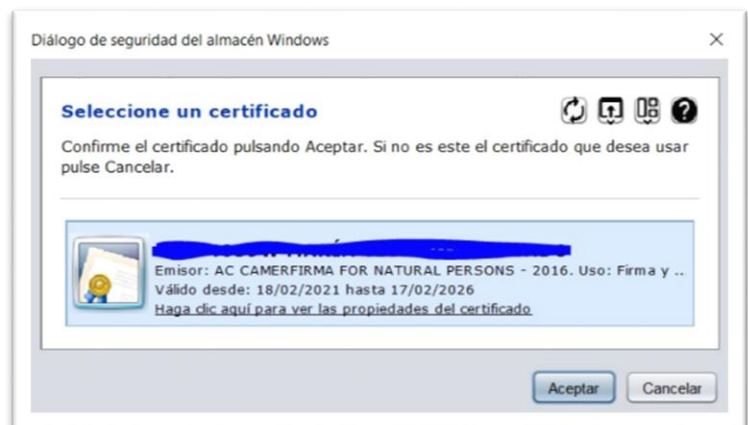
Diálogo de seguridad del almacén Windows

×

Seleccione un certificado

Confirme el certificado pulsando Aceptar. Si no es este el certificado que desea usar pulse Cancelar.

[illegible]

Emisor: AC CAMERFIRMA FOR NATURAL PERSONS - 2016. Uso: Firma y ..

Válido desde: 18/02/2021 hasta 17/02/2026

Haga clic aquí para ver las propiedades del certificado

Aceptar

Cancelar